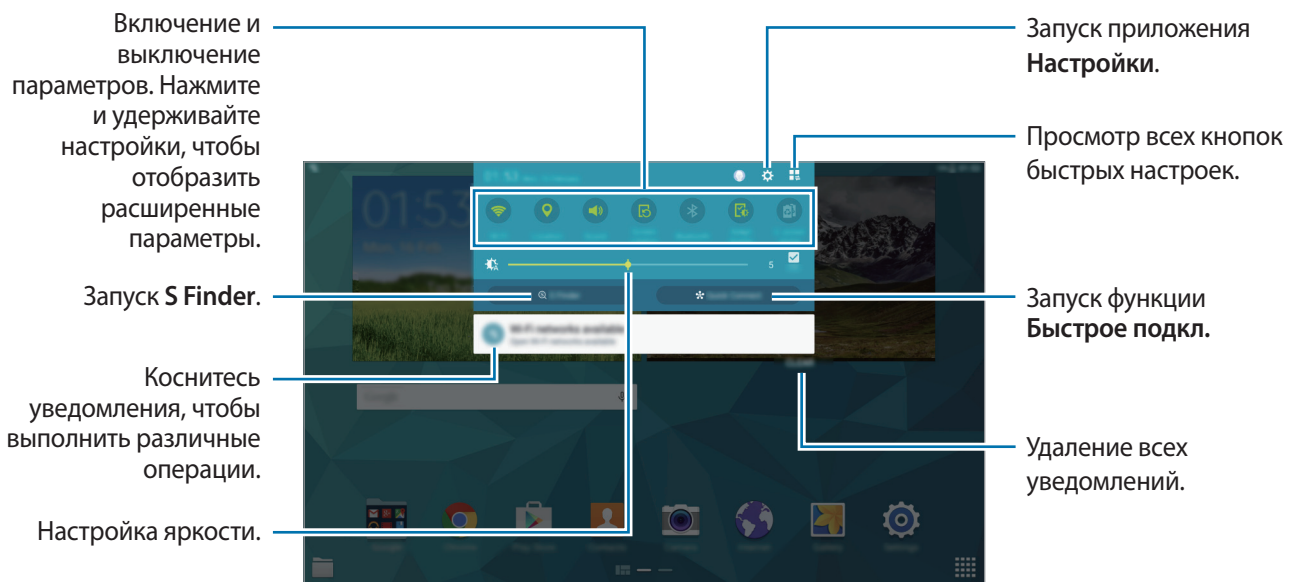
Включение и выключение параметров. Нажмите и удерживайте настройки, чтобы отобразить расширенные параметры.

Запуск **S Finder**.

Коснитесь уведомления, чтобы выполнить различные операции.

Настройка яркости.

Запуск приложения **Настройки**.

Просмотр всех кнопок быстрых настроек.

Запуск функции **Быстрое подкл.**

Удаление всех уведомлений.

01:53

5

Wi-Fi networks available